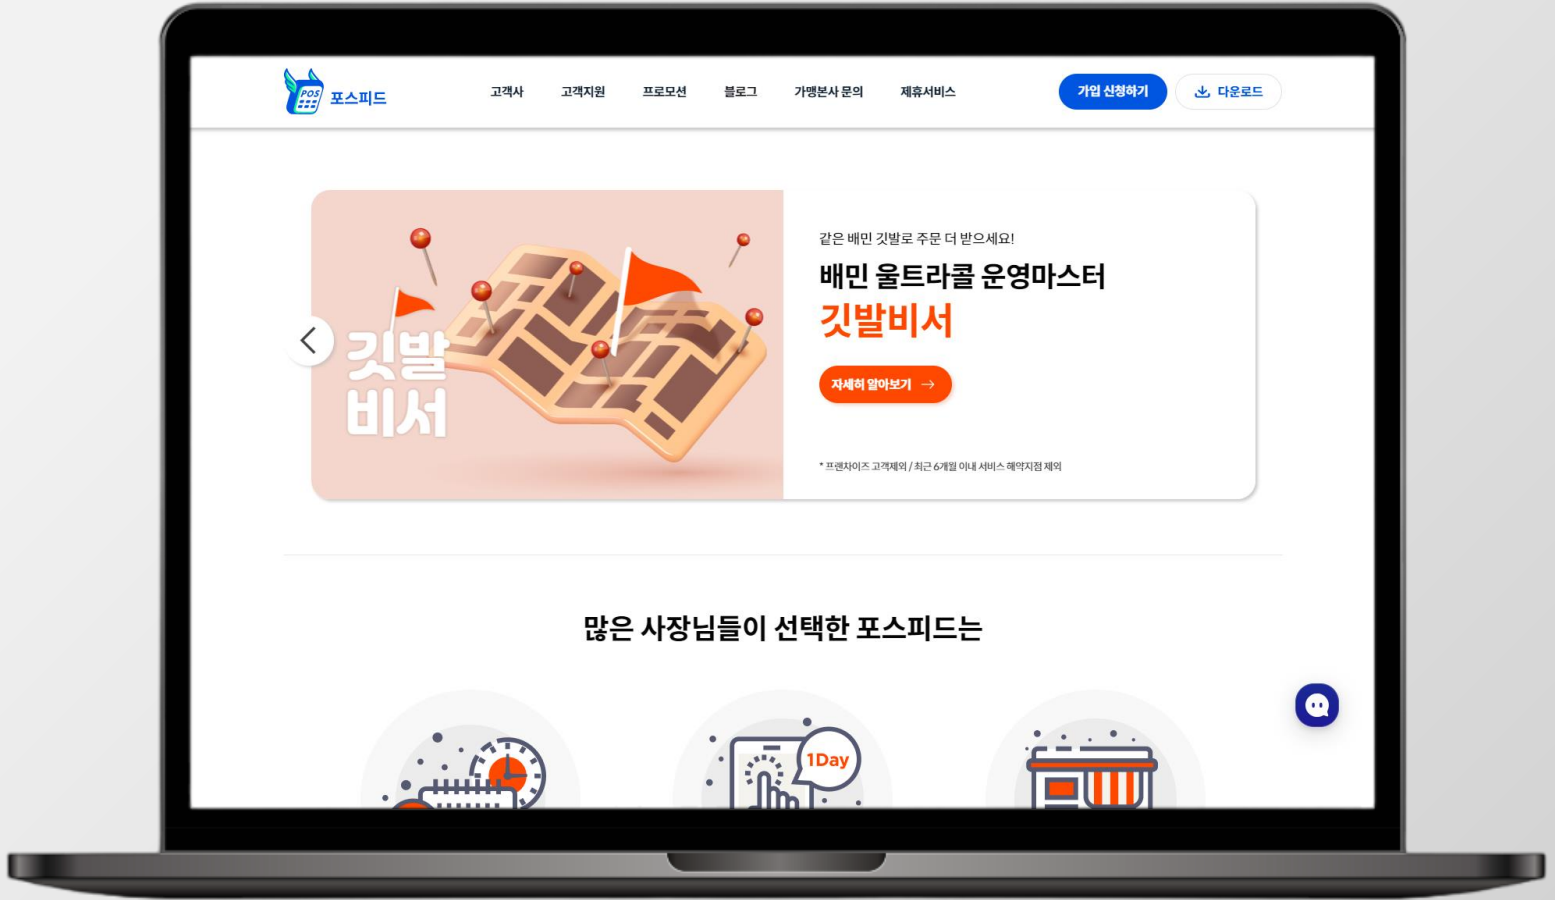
POS 포스피드

고객사 고객지원 프로모션 블로그 가맹본사 문의 제휴서비스

가입 신청하기 다운로드

깃발 비서

같은 배민 깃발로 주문 더 받으세요!

배민 울트라콜 운영마스터

깃발비서

자세히 알아보기 →

* 프랜차이즈 고객제외 / 최근 6개월 이내 서비스 해약지점 제외

많은 사장님들이 선택한 포스피드는

1Day